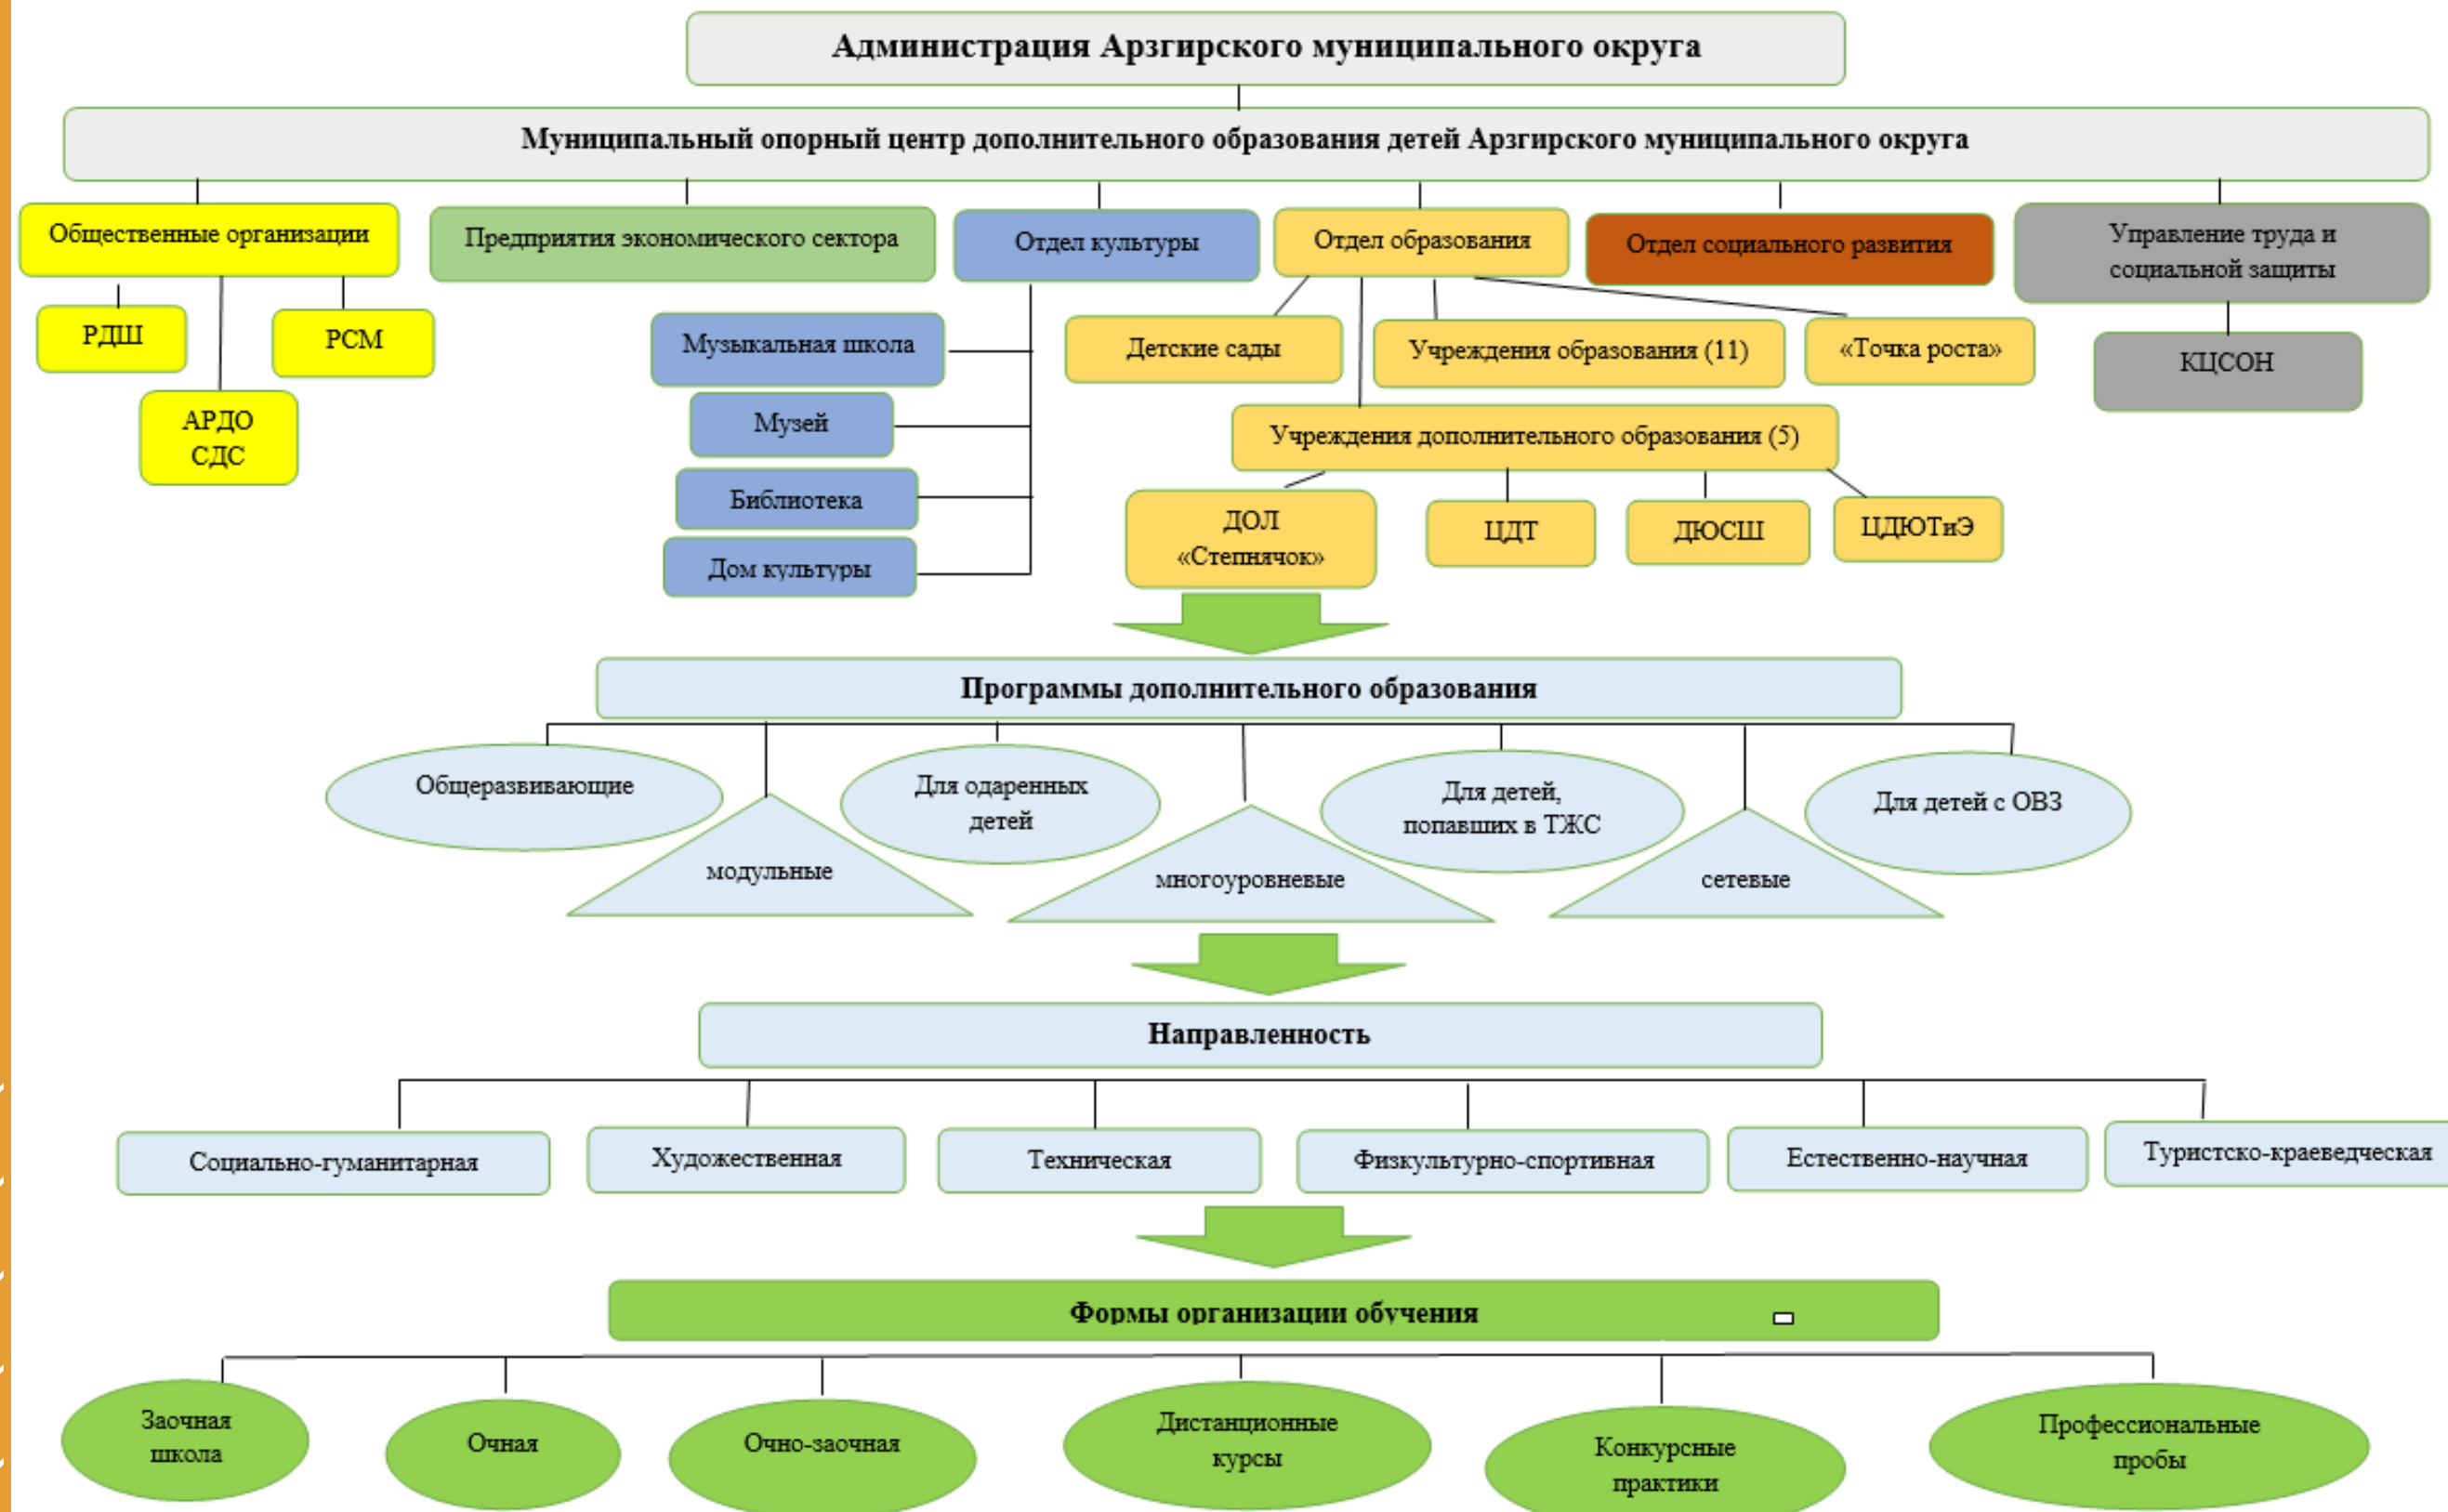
Администрация Арзгирского муниципального округа

Муниципальный опорный центр дополнительного образования детей Арзгирского муниципального округа

Общественные организации

Предприятия экономического сектора

Отдел культуры

Отдел образования

Отдел социального развития

Управление труда и социальной защиты

РДШ

РСМ

АРДО СДС

Музыкальная школа

Музей

Библиотека

Дом культуры

Детские сады

Учреждения образования (11)

«Точка роста»

КЦСОН

Учреждения дополнительного образования (5)

ДОЛ «Степнячок»

ЦДТ

ДЮСШ

ЦДЮТиЭ

Программы дополнительного образования

Общеразвивающие

модульные

Для одаренных детей

многоуровневые

Для детей, попавших в ТЖС

сетевые

Для детей с ОВЗ

Направленность

Социально-гуманитарная

Художественная

Техническая

Физкультурно-спортивная

Естественно-научная

Туристско-краеведческая

Формы организации обучения

Заочная школа

Очная

Очно-заочная

Дистанционные курсы

Конкурсные практики

Профессиональные пробы